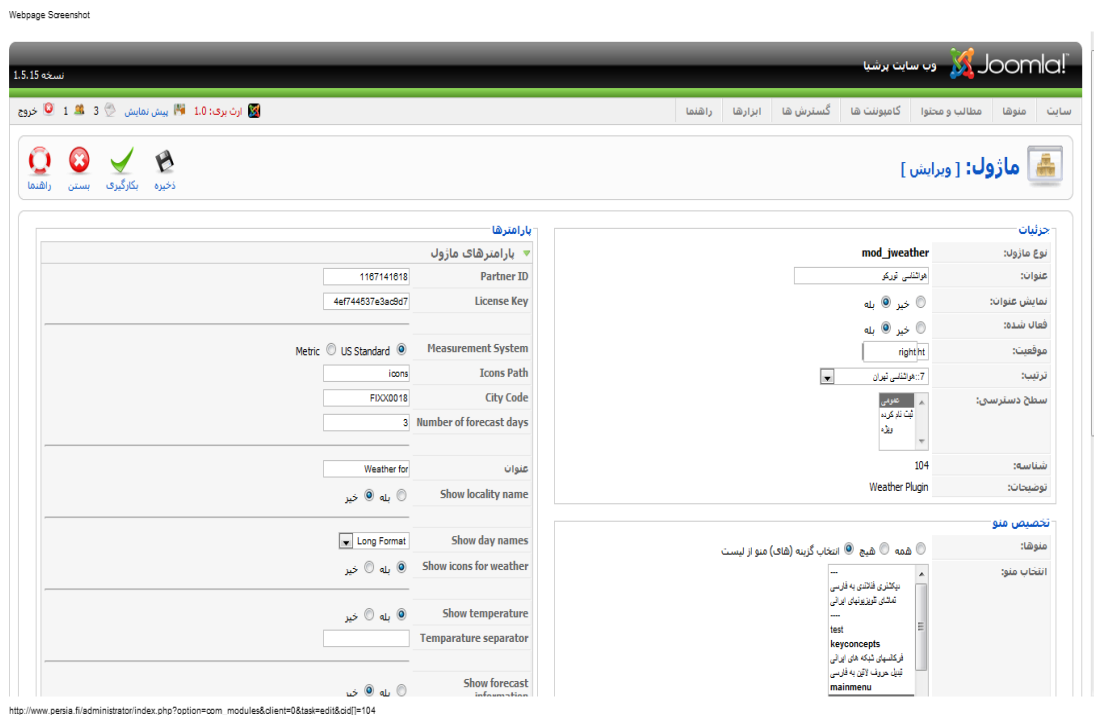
Webpage Screenshot

Joomla! وب سایت پرشیا

نسخه 1.5.15

سایت منوها مطالب و محتوا کامپوننت ها گسترش ها ابزارها راهنما

ارث بری: 1.0 پیش نمایش 3 1 0 خروج

ماژول: [ ویرایش ]

ذخیره بکارگیری بستن راهنما

جزئیات

نوع ماژول: mod_jweather

عنوان: هواشناسی تورکو

نمایش عنوان: خیر بله

فعال شده: خیر بله

موقعیت: right

ترتیب: 7::هواشناسی تهران

سطح دسترسی: عمومی ثبت نام کرده ویژه

شناسه: 104

توضیحات: Weather Plugin

تخصیص منو

منوها: همه هیچ انتخاب گزینه (های) منو از لیست

انتخاب منو: --- دیکشنری فنلاندی به فارسی تماشای تلویزیونهای ایرانی ---- test keyconcepts فرکانسهای شبکه های ایرانی تبدیل حروف لاتین به فارسی mainmenu

پارامترها

پارامترهای ماژول

| | |
|---|---|
| Partner ID | 1167141618 |
| License Key | 4ef744537e3ac9d7 |
| Measurement System | Metric US Standard |
| Icons Path | icons |
| City Code | FIXX0018 |
| Number of forecast days | 3 |
| عنوان | Weather for |
| Show locality name | بله خیر |
| Show day names | Long Format |
| Show icons for weather | بله خیر |
| Show temperature | بله خیر |
| Temparature separator | |
| Show forecast information | بله خیر |

http://www.persia.fi/administrator/index.php?option=com_modules&client=0&task=edit&cid[]=104